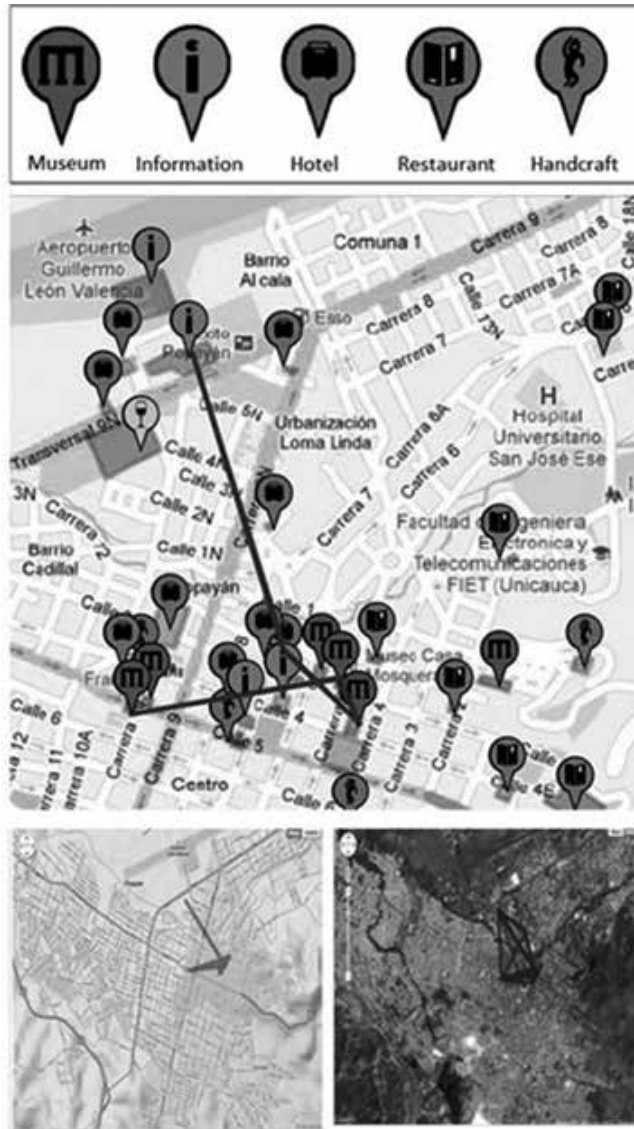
Museum Information Hotel Restaurant Handcraft

Aeropuerto Guillermo León Valencia

Barrio Al cala

Comuna 1

Carrera 9

Carrera 8

Calle 18N

Carrera 7A

Calle 17N

Carrera 8

Carrera 7

Esso

Popayán

Calle 5N

Urbanización Loma Linda

Carrera 8A

Carrera 6

H Hospital Universitario San José Ese

Transversal 9N

Calle 4N

Calle 3N

Calle 2N

3N

Carrera 7

Carrera 7

Facultad de Ingeniera Electronica y Telecomunicaciones - FIET (Unicauca)

Barrio Cadillal

Calle 1N

Popayán

Calle 1

Museo Casa Mosquera

Calle

Calle 6

Calle 5

Calle 4

Carrera 4

Carrera 3

Calle 4E

Calle

Carrera 12

Carrera 11

Carrera 10A

Carrera

Carrera 9

Centro

Calle 6